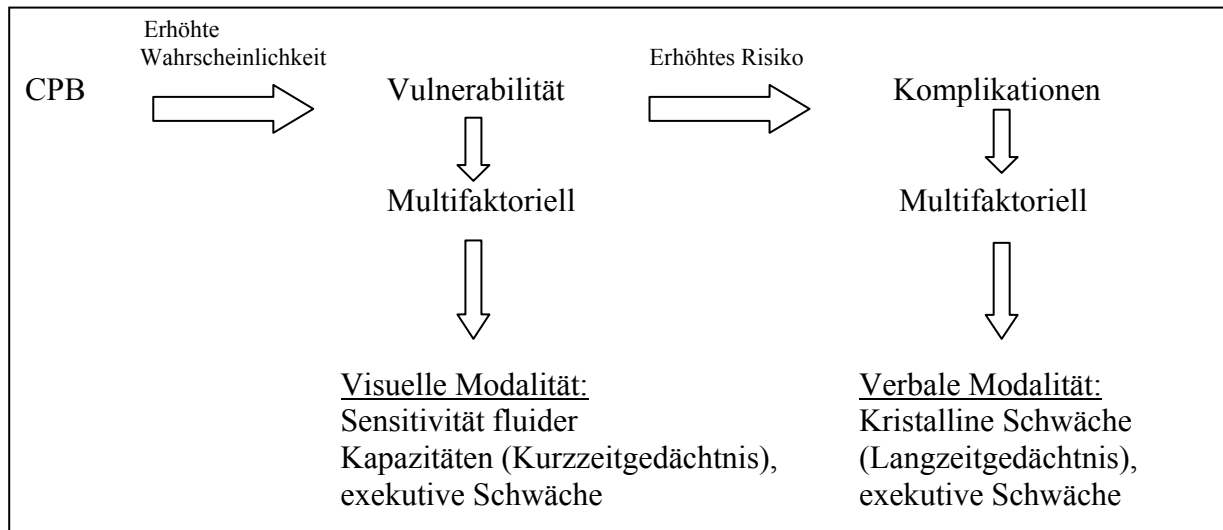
Erhöhte Wahrscheinlichkeit

CPB

Vulnerabilität

Multifaktoriell

Erhöhtes Risiko

Komplikationen

Multifaktoriell

Visuelle Modalität:
Sensitivität fluider Kapazitäten (Kurzzeitgedächtnis), exekutive Schwäche

Verbale Modalität:
Kristalline Schwäche (Langzeitgedächtnis), exekutive Schwäche